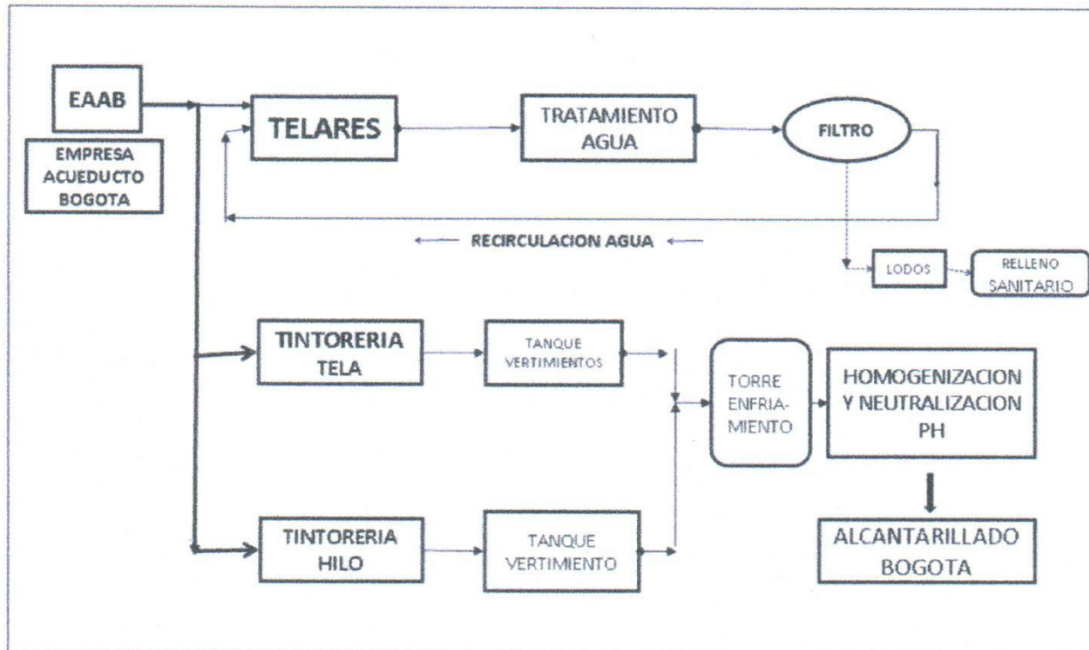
EAAB

EMPRESA ACUEDUCTO BOGOTA

TELARES

TRATAMIENTO AGUA

FILTRO

RECIRCULACION AGUA

LODOS

RELLENO SANITARIO

TINTORERIA TELA

TANQUE VERTIMIENTOS

TORRE ENFRIAMIENTO

HOMOGENIZACION Y NEUTRALIZACION PH

TINTORERIA HILO

TANQUE VERTIMIENTO

ALCANTARILLADO BOGOTA